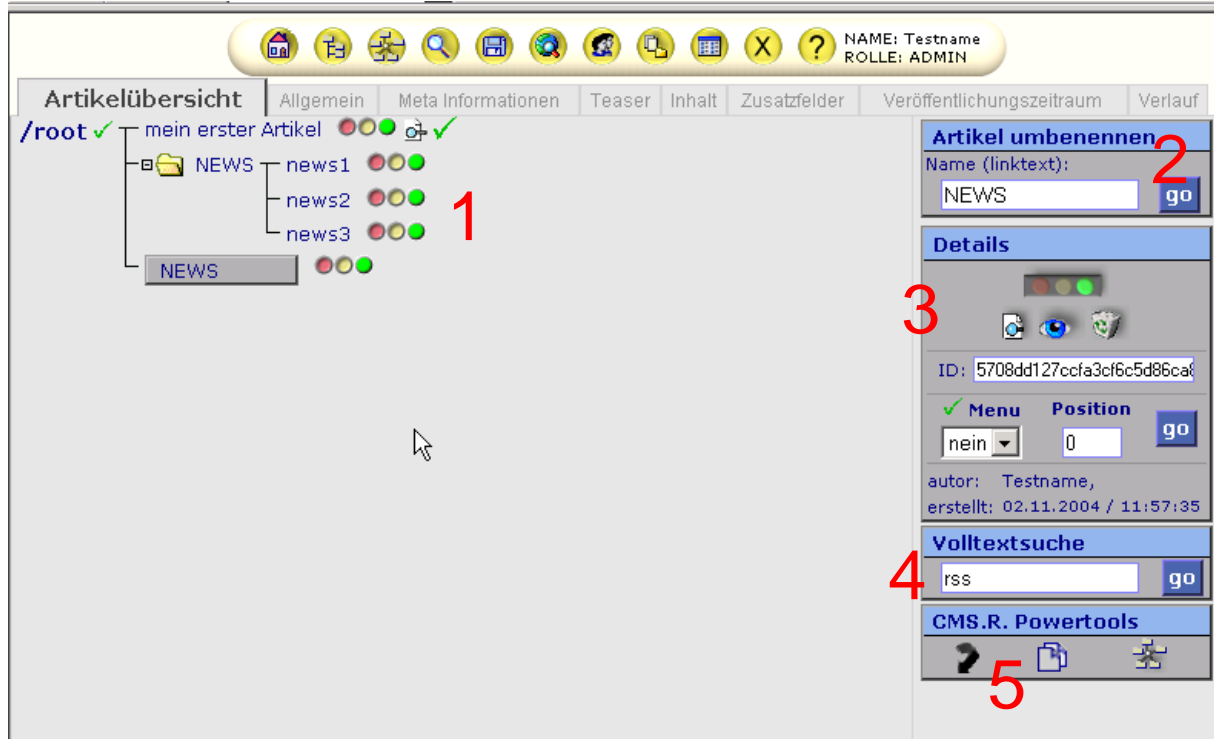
NAME: Testname
ROLLE: ADMIN

| Artikelübersicht | Allgemein | Meta Informationen | Teaser | Inhalt | Zusatzfelder | Veröffentlichungszeitraum | Verlauf |
|---|---|---|---|---|---|---|---|

/root ✓ mein erster Artikel ✓
NEWS
news1
news2
news3
NEWS

1

Artikel umbenennen
Name (linktext):
NEWS
go

2

Details

3

ID: 5708dd127ccfa3cf6c5d86ca
✓ Menu
Position
nein
0
go
autor: Testname,
erstellt: 02.11.2004 / 11:57:35

Volltextsuche
rss
go

4

CMS.R. Powertools

5